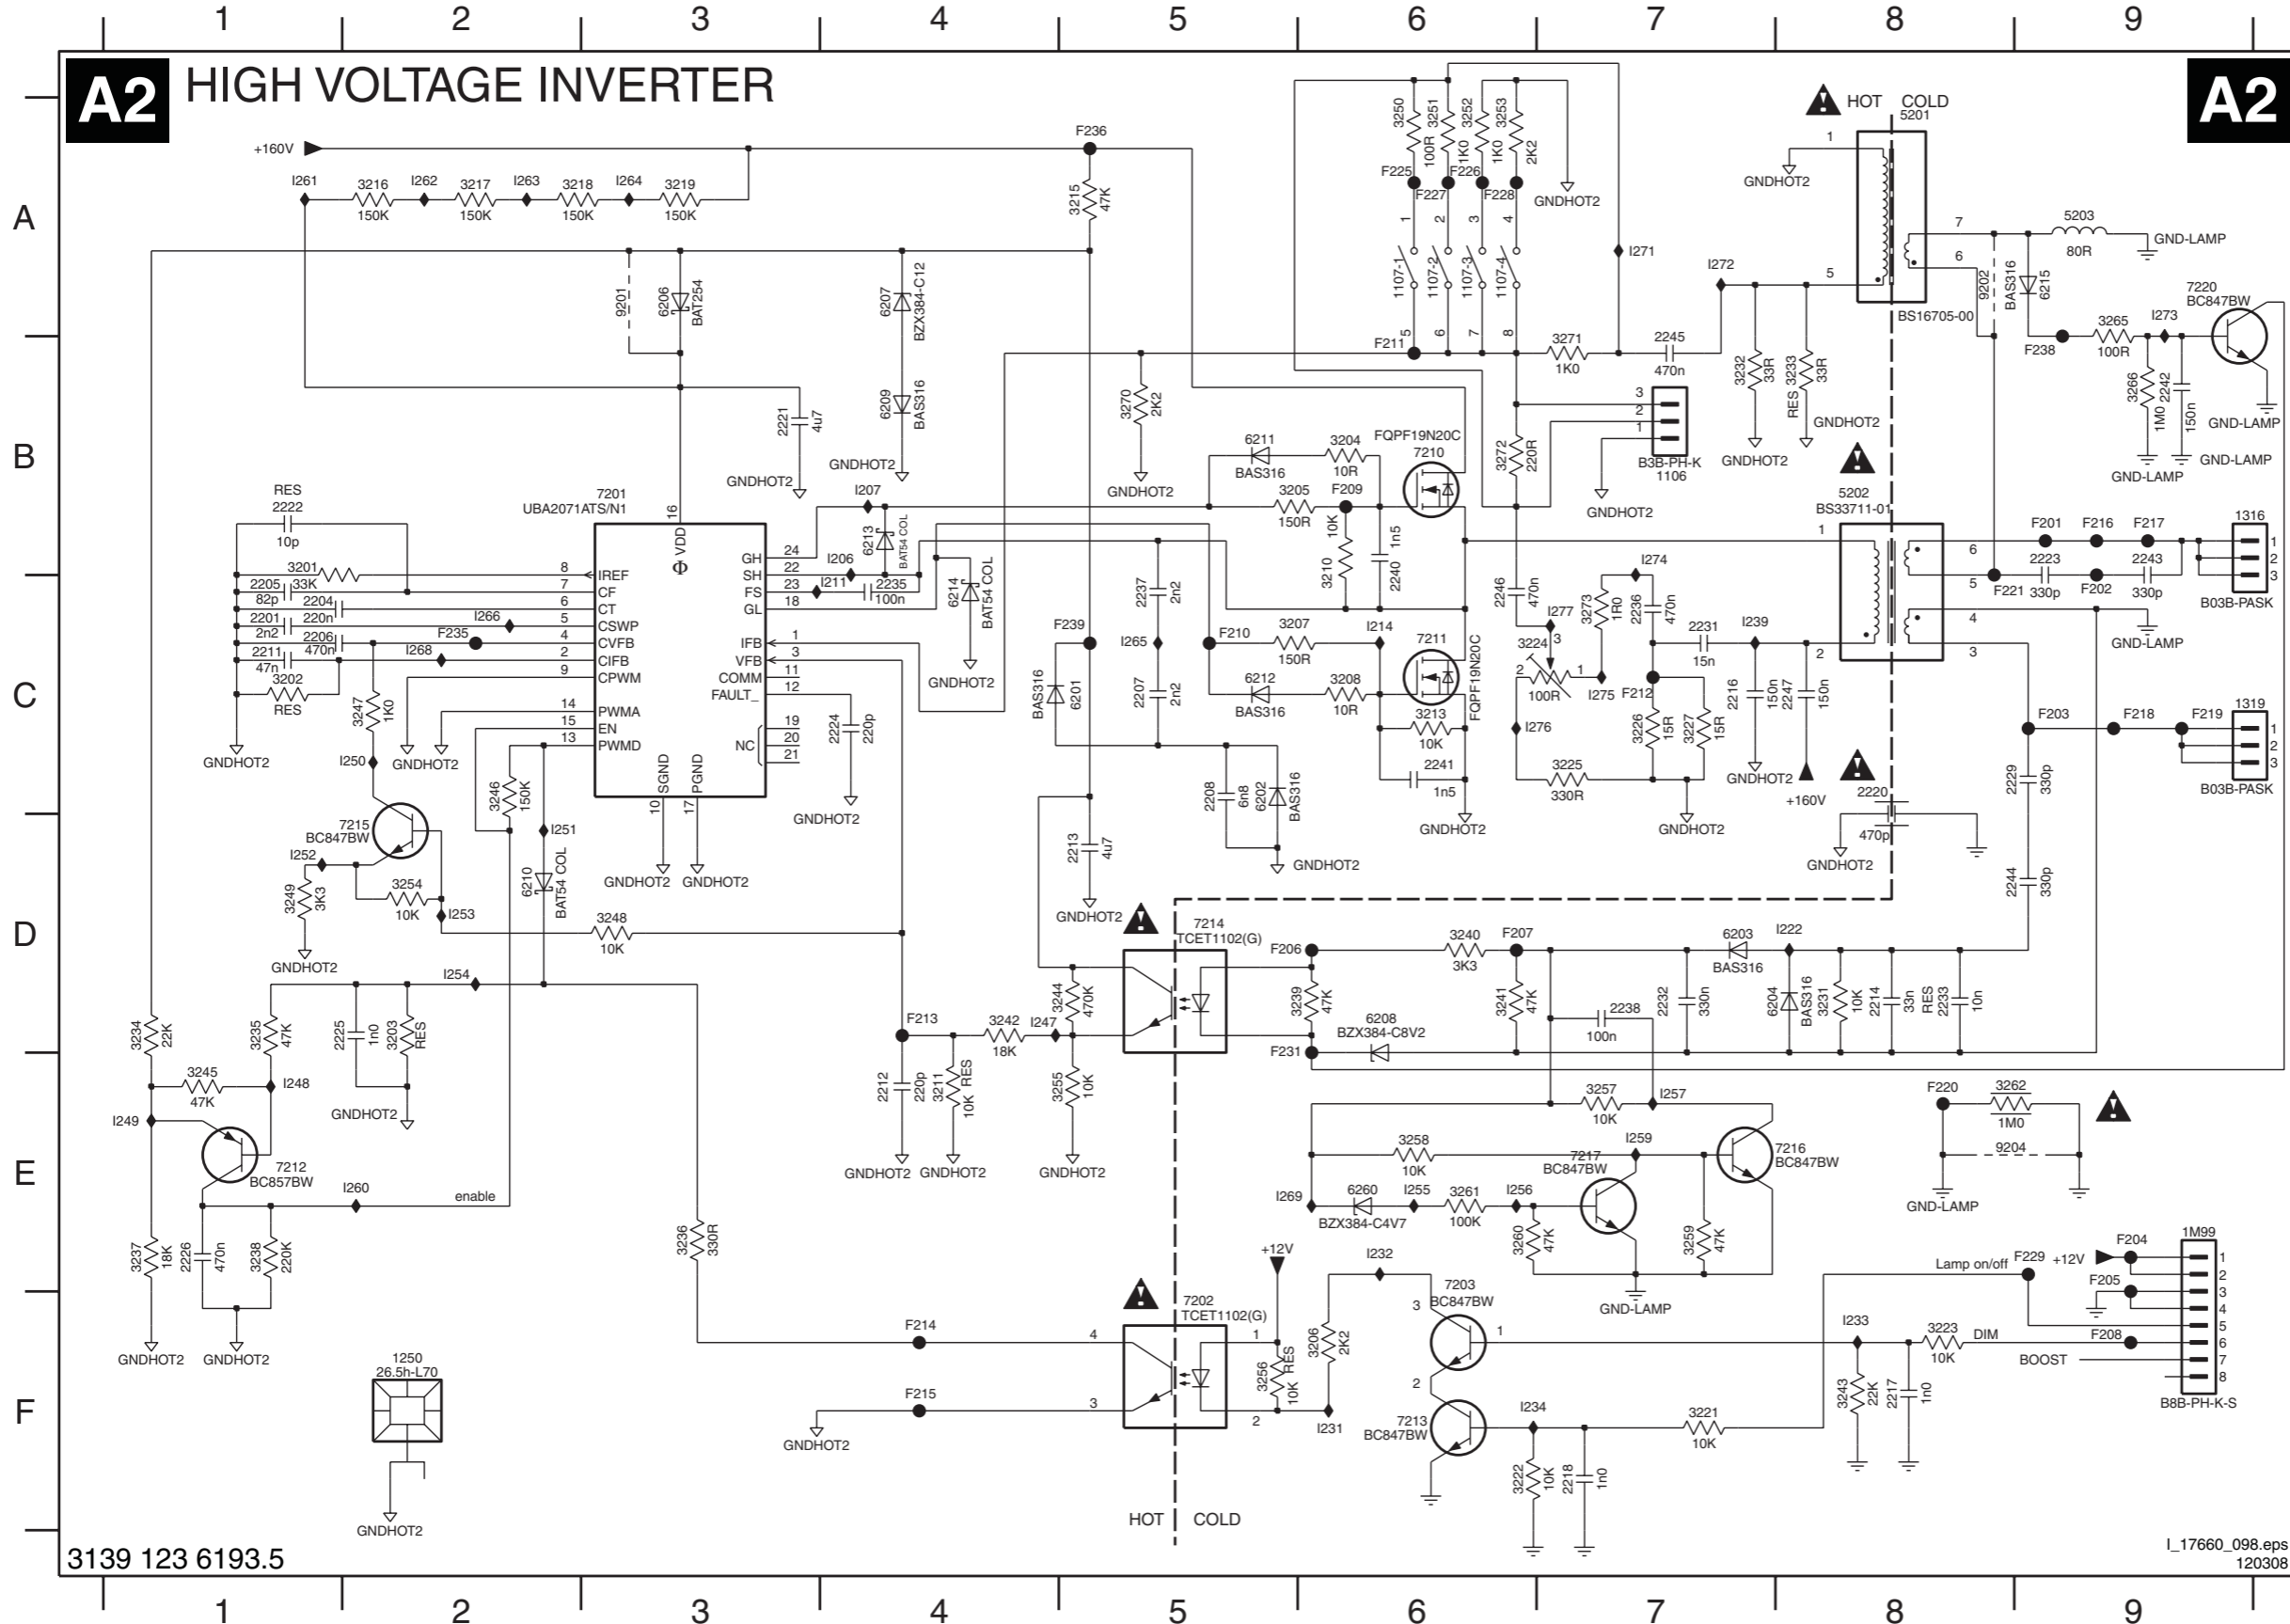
1 2 3 4 5 6 7 8 9

A2 HIGH VOLTAGE INVERTER

A2

A
B
C
D
E
F

+160V
F236
I261 3216 150K I262 3217 150K I263 3218 150K I264 3219 150K
3215 47K
9201 6206 BAT254
6207 BZX384-C12
6209 BAS316
2221 4u7
GNDHOT2 GNDHOT2
3270 2K2
GNDHOT2
3250 100R 3251 1K0 3252 1K0 3253 2K2
F225 F227 F226 F228 GNDHOT2
1 2 3 4
1107-1 1107-2 1107-3 1107-4
5 6 7 8
F211 3271 1K0 2245 470n
I271 I272
HOT COLD 5201
1 GNDHOT2
7 6 5
5203 80R GND-LAMP
9202 BAS316 6215
BS16705-00
7220 BC847BW
F238 3265 100R I273
3266 1M0 2242 150n
GND-LAMP GND-LAMP GND-LAMP
3232 33R 3233 33R RES
GNDHOT2 GNDHOT2
3 2 1 B3B-PH-K 1106
GNDHOT2
3272 220R
RES 2222 10p
7201 UBA2071ATS/N1
16 VDD
3201 33K 2205 82p 2204 220n 2201 2n2 2206 470n 2211 47n 3202 RES
I266 F235 I268
8 IREF 7 CF 6 CT 5 CSWP 4 CVFB 2 CIFB 9 CPWM 14 PWMA 15 EN 13 PWMD
24 GH 22 SH 23 FS 18 GL
1 IFB 3 VFB 11 COMM 12 FAULT_
19 20 21 NC
10 SGND 17 PGND
I207 I206 I211 2235 100n
6213 BAT54 COL 6214 BAT54 COL
GNDHOT2
6211 BAS316 3204 10R FQPF19N20C 7210
3205 150R F209 3210 10K 2240 1n5
2237 2n2
F239 I265
BAS316 6201
2207 2n2
F210 3207 150R I214 7211 FQPF19N20C
6212 BAS316 3208 10R
3213 10K 2241 1n5
GNDHOT2
2208 6n8 6202 BAS316
GNDHOT2
2246 470n
I277 3224 100R 3 2 1
I275 I276
3273 1R0 2236 470n I274
F212 2231 15n I239
3226 15R 3227 15R
3225 330R
GNDHOT2
2216 150n 2247 150n
GNDHOT2 +160V
5202 BS33711-01
1 6 5 4 3 2
F201 F216 F217 2223 330p 2243 330p F221 F202
1316 1 2 3 B03B-PASK
GND-LAMP
2220 470p GNDHOT2
F203 F218 F219
1319 1 2 3 B03B-PASK
2229 330p
2244 330p
2224 220p
GNDHOT2
GNDHOT2
3247 1K0
I250 GNDHOT2
7215 BC847BW
I252 3254 10K I253
3249 3K3
GNDHOT2
3246 150K I251
6210 BAT54 COL
3248 10K
GNDHOT2 GNDHOT2
2213 4u7
GNDHOT2
7214 TCET1102(G)
F206 3240 3K3 F207 6203 BAS316 I222
3244 470K
3239 47K 6208 BZX384-C8V2
3241 47K 2238 100n
2232 330n
6204 BAS316 3231 10K 2214 33n RES 2233 10n
F231
F213 3242 18K I247
2212 220p 3211 10K RES 3255 10K
GNDHOT2 GNDHOT2 GNDHOT2
I254
3234 22K
3235 47K
2225 1n0 3203 RES
GNDHOT2
3245 47K I248
I249
7212 BC857BW
I260 enable
3237 18K 2226 470n 3238 220K
GNDHOT2 GNDHOT2
3236 330R
3257 10K I257
3258 10K 7217 BC847BW I259
7216 BC847BW
I269 6260 BZX384-C4V7 I255 3261 100K I256
3260 47K 3259 47K
GND-LAMP
F220 3262 1M0
9204
GND-LAMP
+12V
I232
7203 BC847BW
3 1 2
7202 TCET1102(G)
F214 4 1
F215 3 2
GNDHOT2
3256 10K RES 3206 2K2
I231
7213 BC847BW
I234
3222 10K 2218 1n0
3221 10K
Lamp on/off F229 +12V
F204 F205
1M99 1 2 3 4 5 6 7 8
I233 3223 10K DIM F208
BOOST
3243 22K 2217 1n0
B8B-PH-K-S
1250 26.5h-L70
GNDHOT2
HOT COLD
3139 123 6193.5
I_17660_098.eps 120308